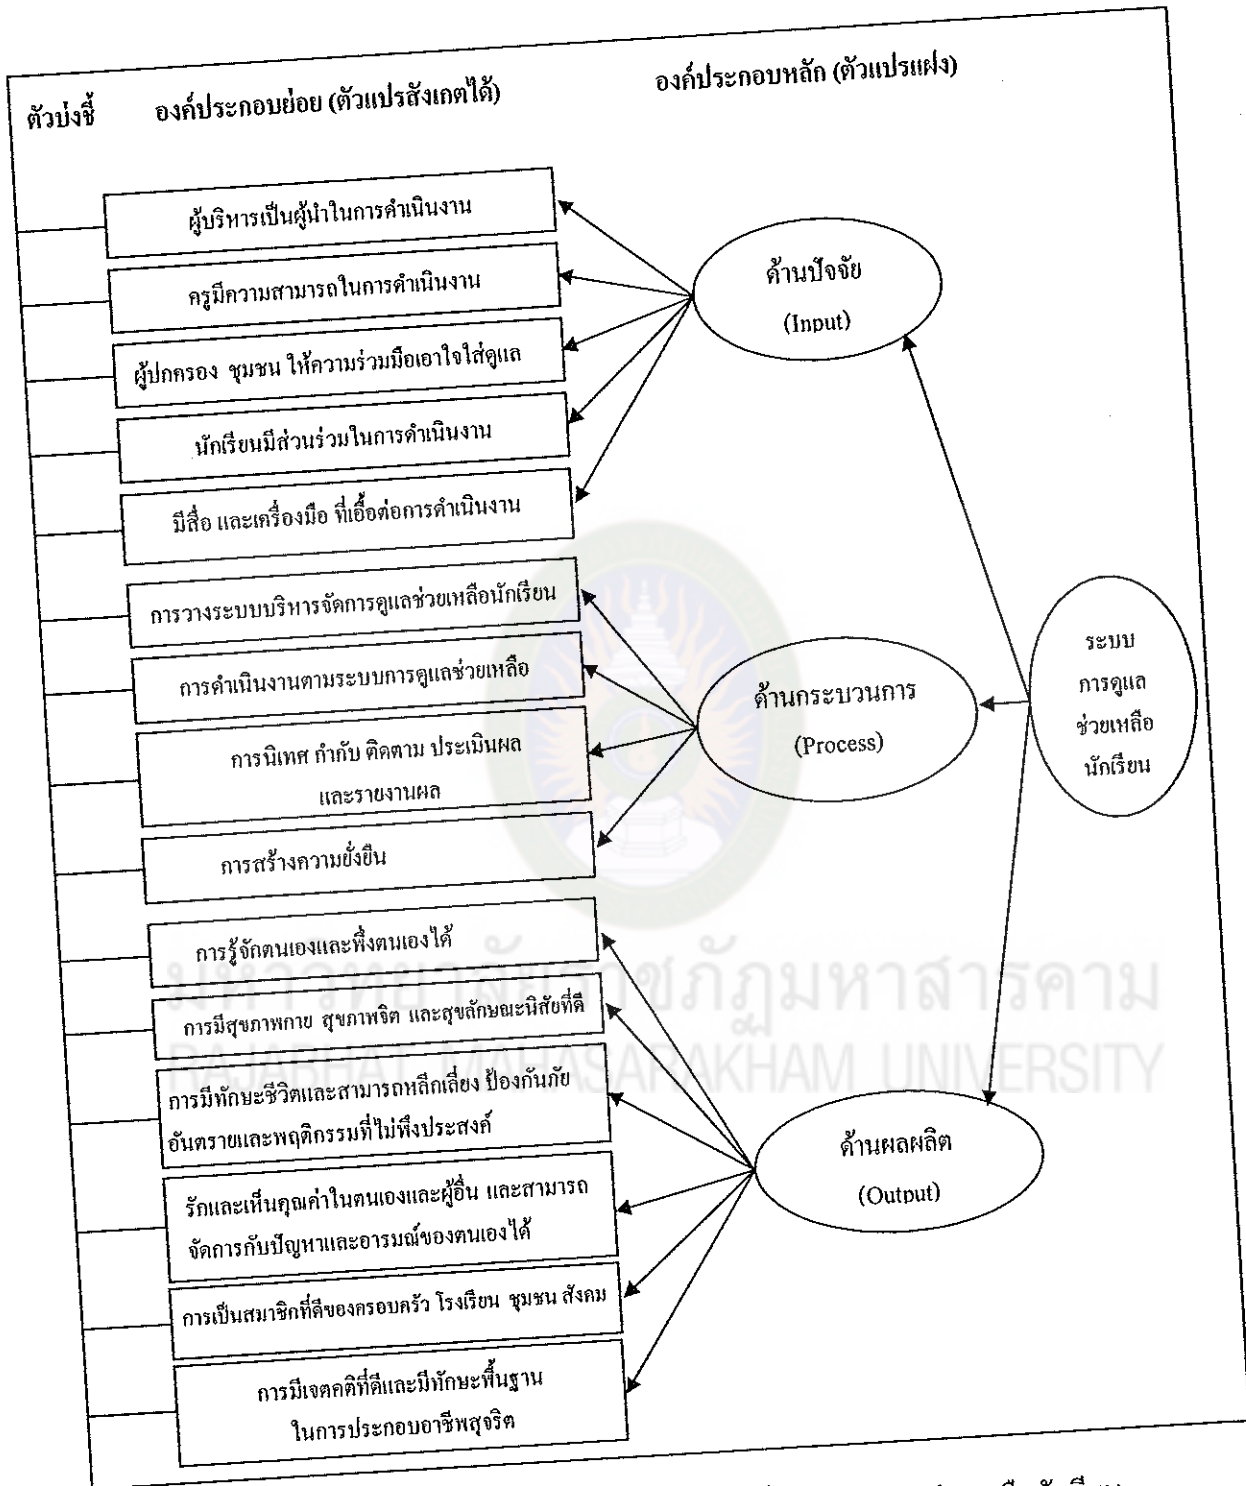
ตัวบ่งชี้ องค์ประกอบย่อย (ตัวแปรสังเกตได้) องค์ประกอบหลัก (ตัวแปรแฝง)

ผู้บริหารเป็นผู้นำในการดำเนินงาน

ครูมีความสามารถในการดำเนินงาน

ผู้ปกครอง ชุมชน ให้ความร่วมมือเอาใจใส่ดูแล

นักเรียนมีส่วนร่วมในการดำเนินงาน

มีสื่อ และเครื่องมือ ที่เอื้อต่อการดำเนินงาน

การวางระบบบริหารจัดการดูแลช่วยเหลือนักเรียน

การดำเนินงานตามระบบการดูแลช่วยเหลือ

การนิเทศ กำกับ ติดตาม ประเมินผล และรายงานผล

การสร้างความยั่งยืน

การรู้จักตนเองและพึ่งตนเองได้

การมีสุขภาพกาย สุขภาพจิต และสุขลักษณะนิสัยที่ดี

การมีทักษะชีวิตและสามารถหลีกเลี่ยง ป้องกันภัยอันตรายและพฤติกรรมที่ไม่พึงประสงค์

รักและเห็นคุณค่าในตนเองและผู้อื่น และสามารถจัดการกับปัญหาและอารมณ์ของตนเองได้

การเป็นสมาชิกที่ดีของครอบครัว โรงเรียน ชุมชน สังคม

การมีเจตคติที่ดีและมีทักษะพื้นฐานในการประกอบอาชีพสุจริต

ด้านปัจจัย (Input)

ด้านกระบวนการ (Process)

ด้านผลผลิต (Output)

ระบบ การดูแล ช่วยเหลือ นักเรียน

มหาวิทยาลัยราชภัฏมหาสารคาม
RAJABHAT MAHASARAKHAM UNIVERSITY